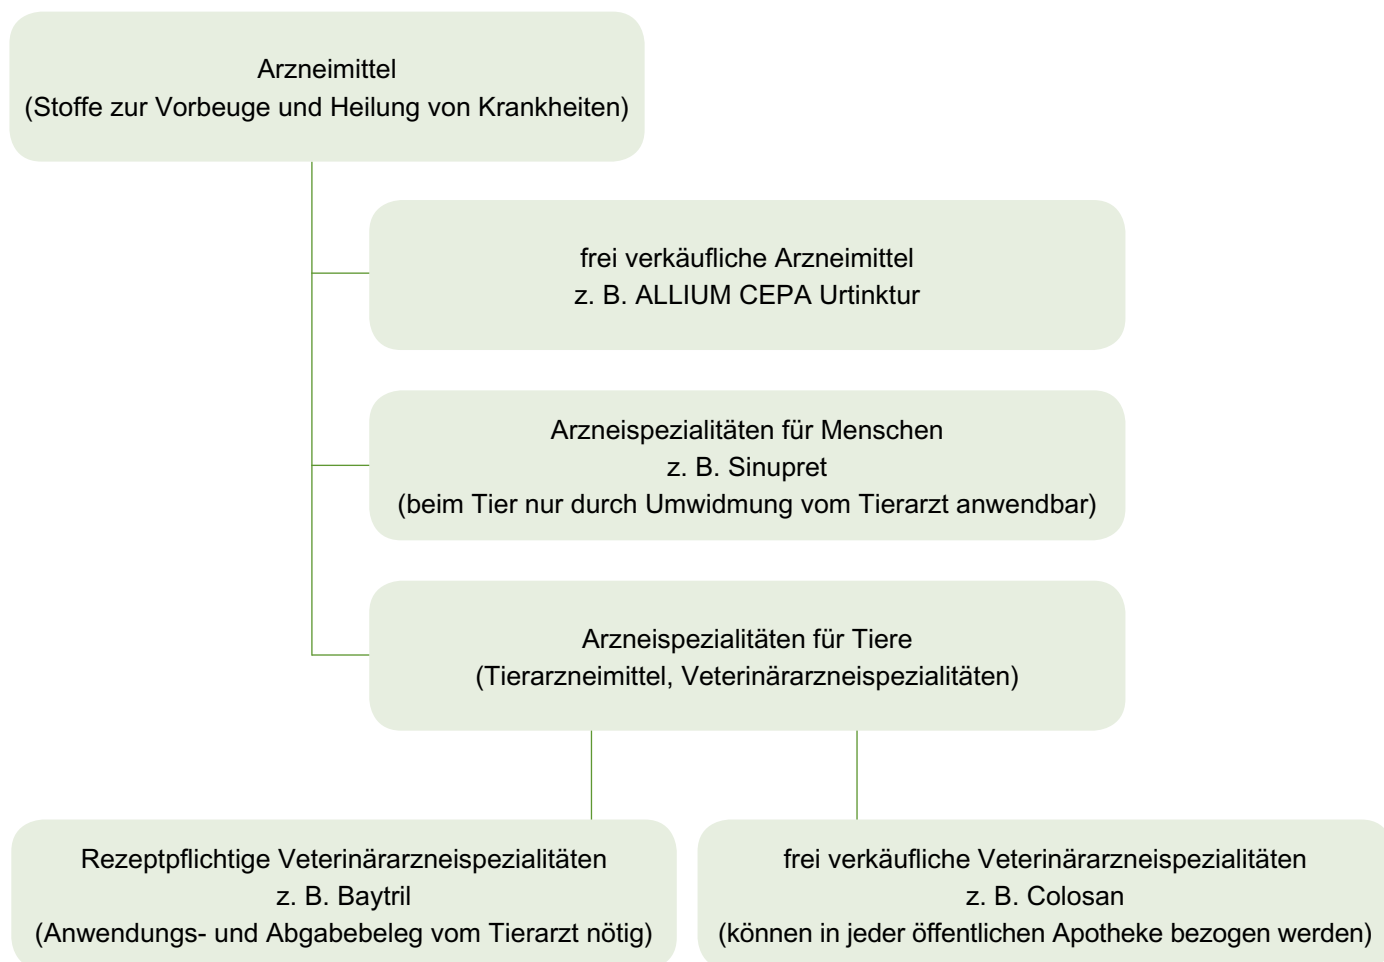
Arzneimittel
(Stoffe zur Vorbeuge und Heilung von Krankheiten)

frei verkäufliche Arzneimittel
z. B. ALLIUM CEPA Urtinktur

Arzneispezialitäten für Menschen
z. B. Sinupret
(beim Tier nur durch Umwidmung vom Tierarzt anwendbar)

Arzneispezialitäten für Tiere
(Tierarzneimittel, Veterinärarzneispezialitäten)

Rezeptpflichtige Veterinärarzneispezialitäten
z. B. Baytril
(Anwendungs- und Abgabebeleg vom Tierarzt nötig)

frei verkäufliche Veterinärarzneispezialitäten
z. B. Colosan
(können in jeder öffentlichen Apotheke bezogen werden)